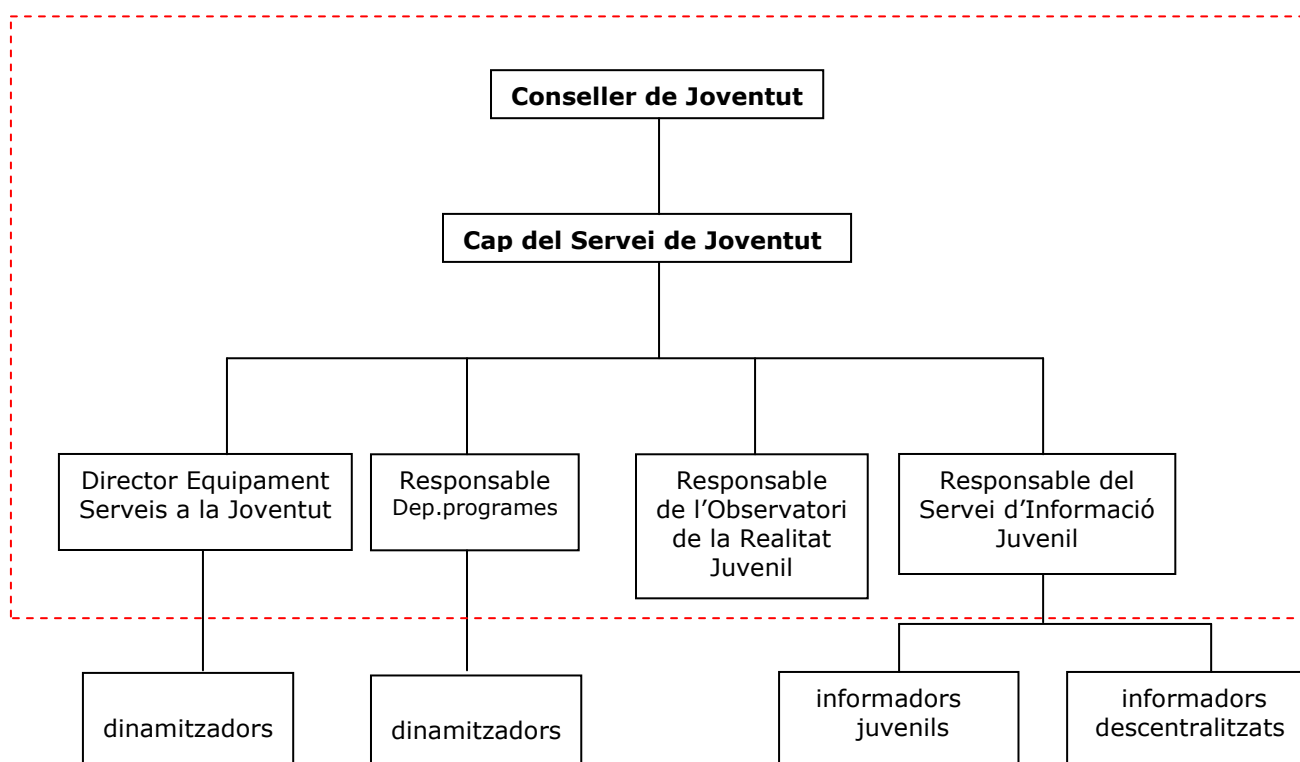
**Conseller de Joventut**

**Cap del Servei de Joventut**

Director Equipament Serveis a la Joventut

Responsable Dep.programes

Responsable de l'Observatori de la Realitat Juvenil

Responsable del Servei d'Informació Juvenil

dinamitzadors

dinamitzadors

informadors juvenils

informadors descentralitzats